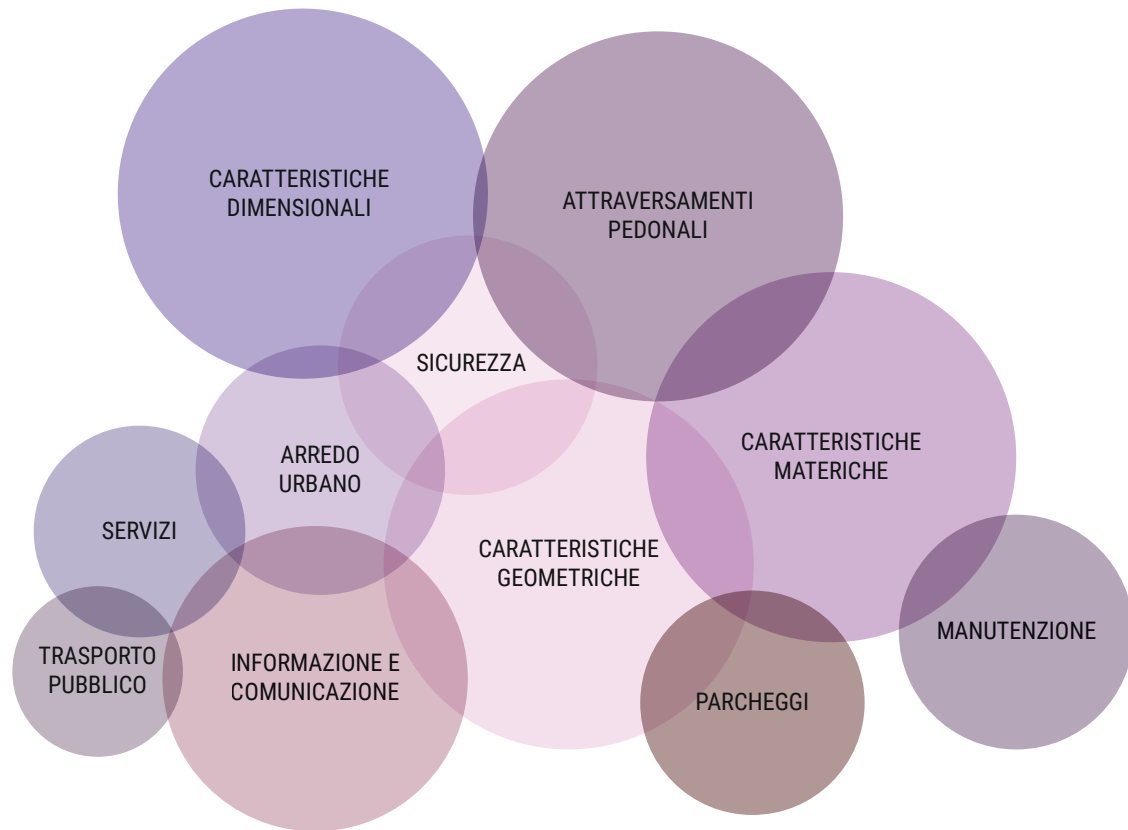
CARATTERISTICHE DIMENSIONALI

ATTRAVERSAMENTI PEDONALI

SICUREZZA

ARREDO URBANO

CARATTERISTICHE MATERICHE

SERVIZI

CARATTERISTICHE GEOMETRICHE

MANUTENZIONE

TRASPORTO PUBBLICO

INFORMAZIONE E COMUNICAZIONE

PARCHEGGI